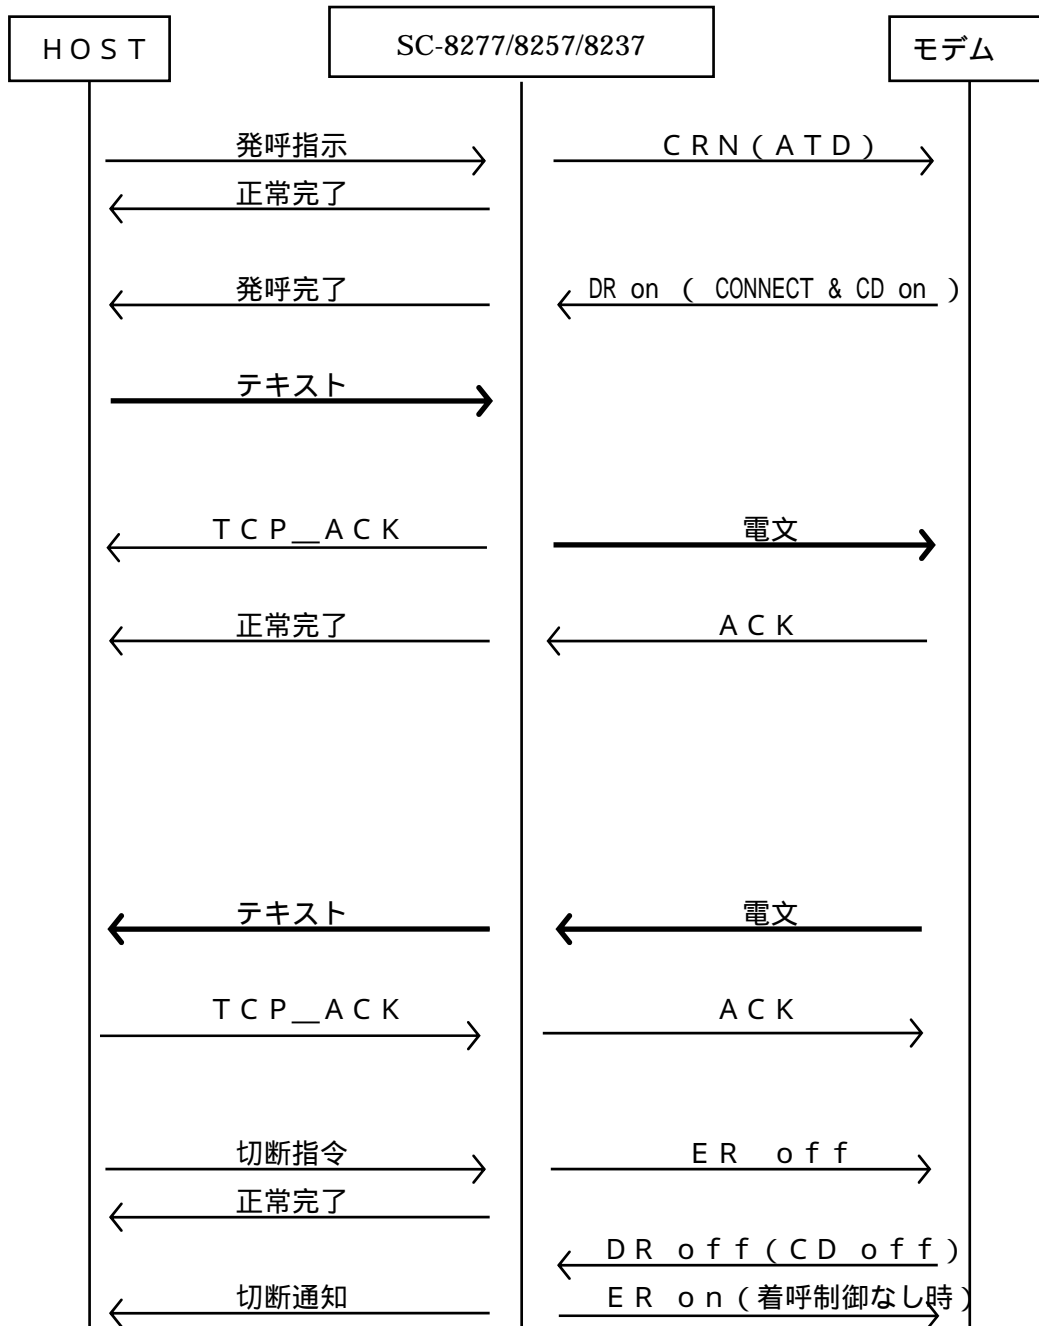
HOST

SC-8277/8257/8237

モデム

発呼指示

CRN(ATD)

正常完了

発呼完了

DR on ( CONNECT & CD on )

テキスト

TCP_ACK

電文

正常完了

ACK

テキスト

電文

TCP_ACK

ACK

切断指令

ER off

正常完了

DR off(CD off)

切断通知

ER on(着呼制御なし時)